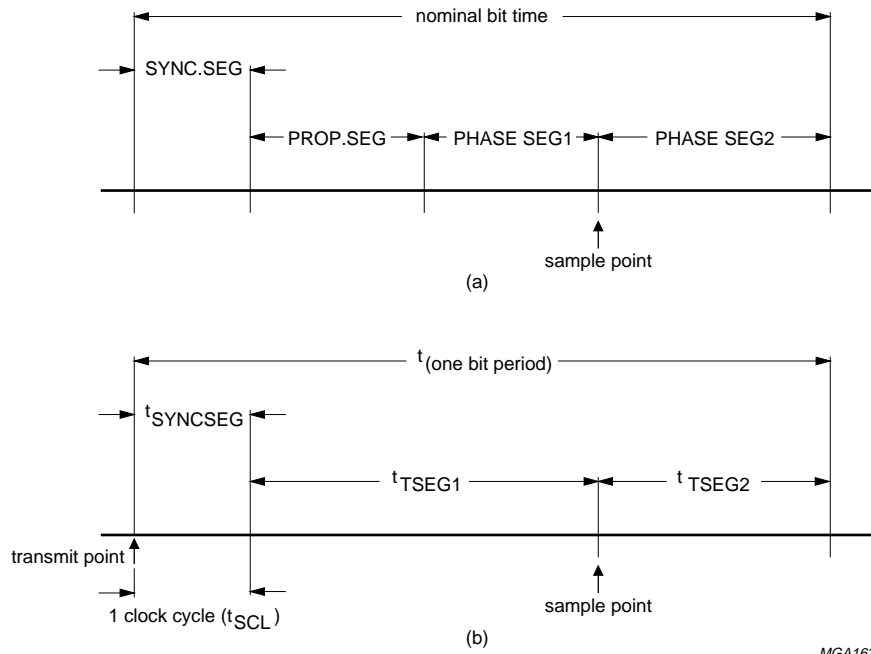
nominal bit time

SYNC.SEG

PROP.SEG

PHASE SEG1

PHASE SEG2

sample point

(a)

$t_{(one\ bit\ period)}$

$t_{SYNCSEG}$

$t_{TSEG1}$

$t_{TSEG2}$

transmit point

1 clock cycle ($t_{SCL}$)

sample point

(b)

MGA16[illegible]